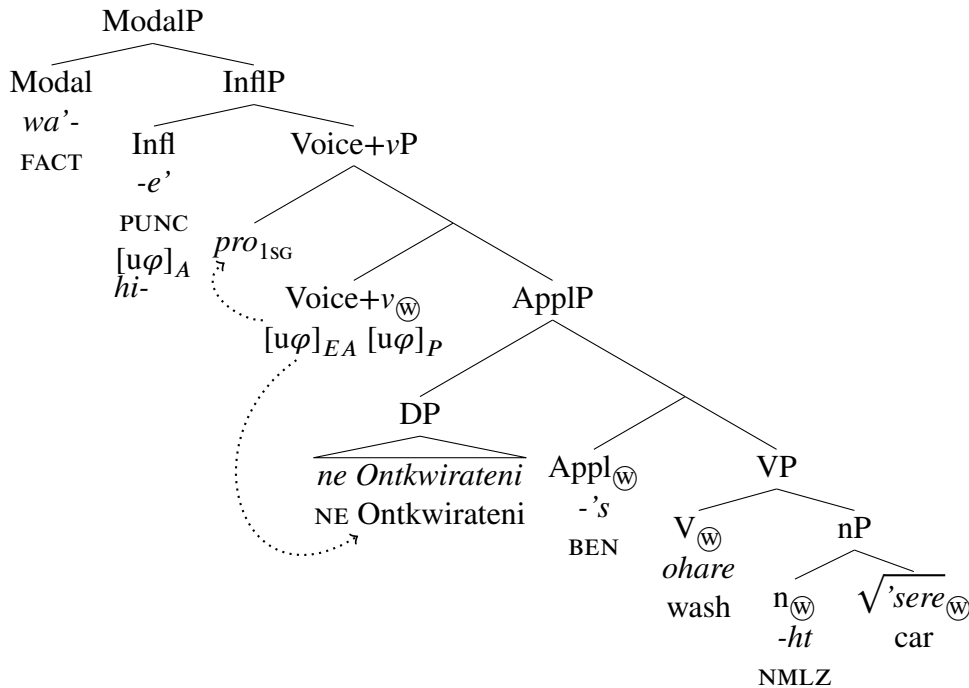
ModalP

Modal
*wa'-*
FACT

InflP

Infl
*-e'*
PUNC
$[u\varphi]_A$
*hi-*

Voice+*v*P

$pro_{1SG}$

Voice+$v_{Ⓦ}$
$[u\varphi]_{EA}$ $[u\varphi]_P$

ApplP

DP
*ne Ontkwirateni*
NE Ontkwirateni

$Appl_{Ⓦ}$
*-'s*
BEN

VP

$V_{Ⓦ}$
*ohare*
wash

nP

$n_{Ⓦ}$
*-ht*
NMLZ

$\sqrt{'sere}_{Ⓦ}$
car